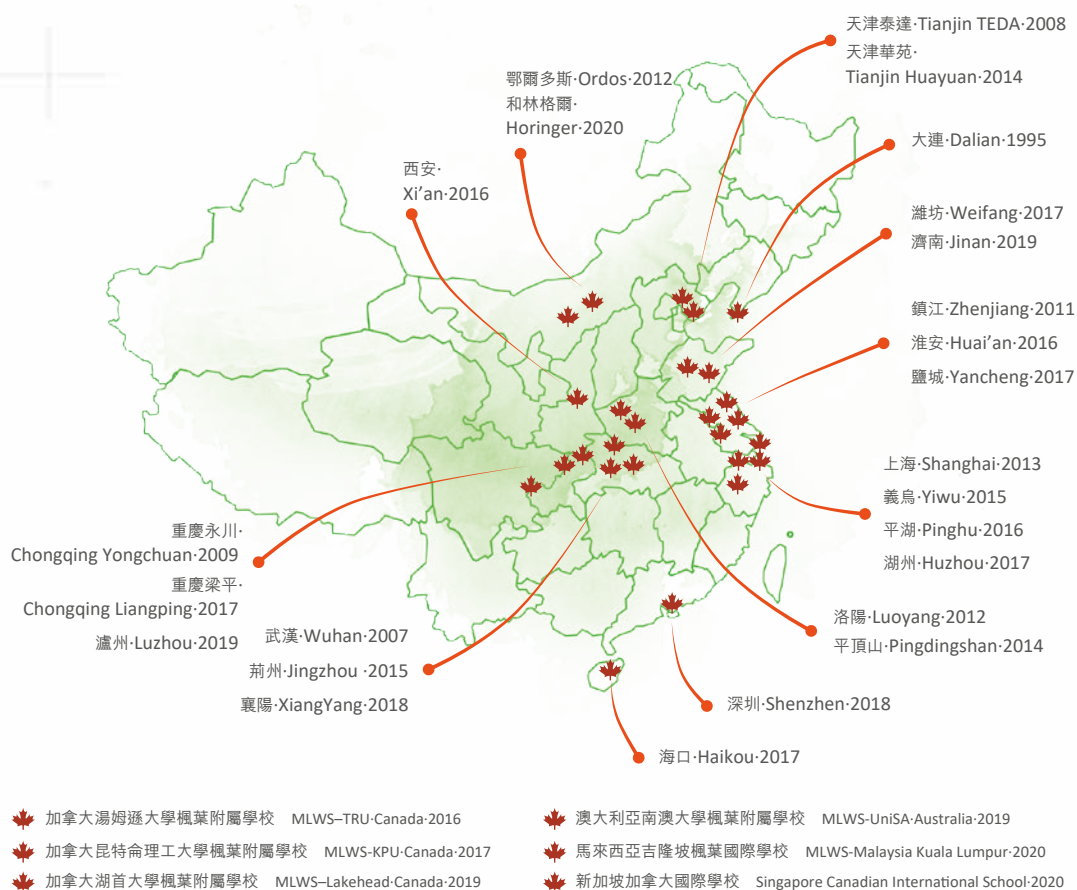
天津泰達·Tianjin TEDA·2008
天津華苑·
Tianjin Huayuan·2014

鄂爾多斯·Ordos·2012
和林格爾·
Horinger·2020

大連·Dalian·1995

西安·
Xi'an·2016

濰坊·Weifang·2017
濟南·Jinan·2019

鎮江·Zhenjiang·2011
淮安·Huai'an·2016
鹽城·Yancheng·2017

上海·Shanghai·2013
義烏·Yiwu·2015
平湖·Pinghu·2016
湖州·Huzhou·2017

重慶永川·
Chongqing Yongchuan·2009
重慶梁平·
Chongqing Liangping·2017
瀘州·Luzhou·2019

武漢·Wuhan·2007
荊州·Jingzhou ·2015
襄陽·XiangYang·2018

洛陽·Luoyang·2012
平頂山·Pingdingshan·2014

深圳·Shenzhen·2018

海口·Haikou·2017

加拿大湯姆遜大學楓葉附屬學校 MLWS–TRU·Canada·2016
加拿大昆特侖理工大學楓葉附屬學校 MLWS-KPU·Canada·2017
加拿大湖首大學楓葉附屬學校 MLWS–Lakehead·Canada·2019

澳大利亞南澳大學楓葉附屬學校 MLWS-UniSA·Australia·2019
馬來西亞吉隆坡楓葉國際學校 MLWS-Malaysia Kuala Lumpur·2020
新加坡加拿大國際學校 Singapore Canadian International School·2020